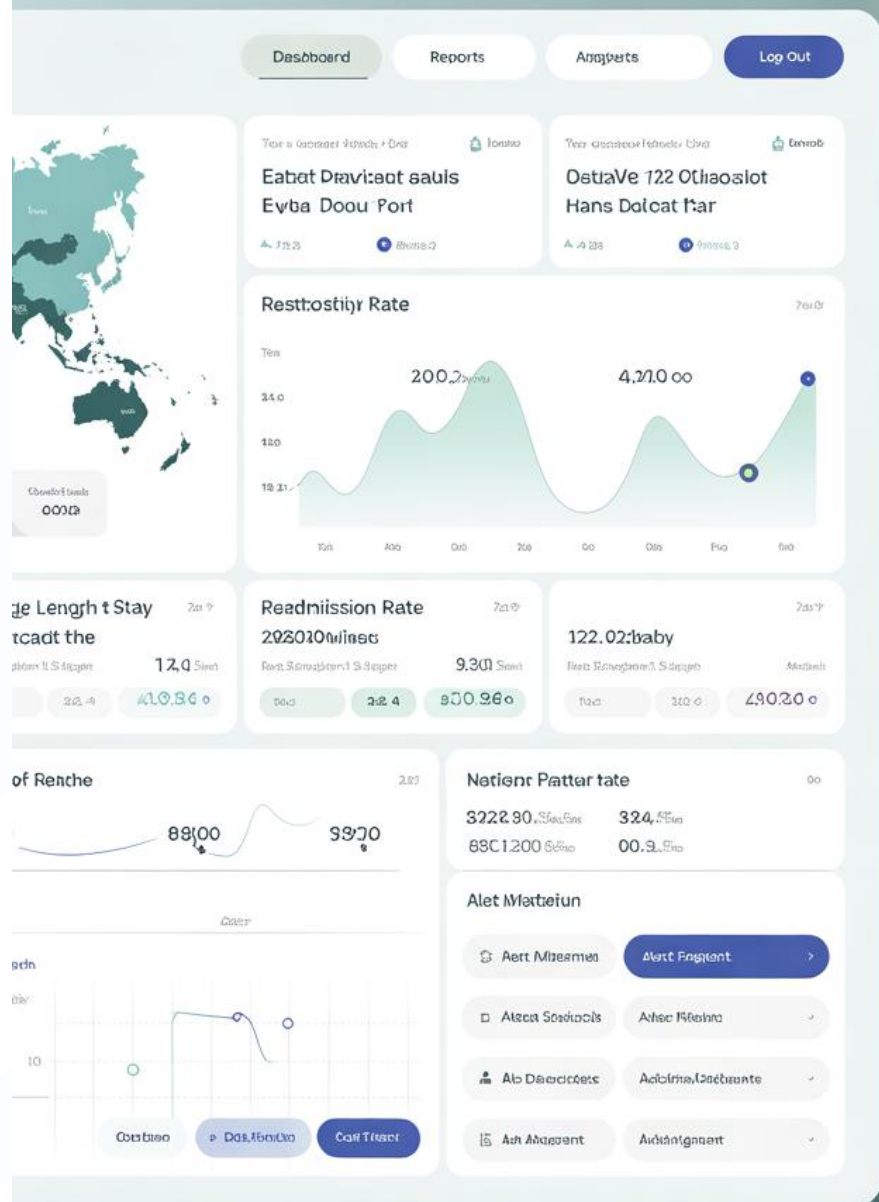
Dasbboard Reports Anaysets Log Out

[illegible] Eabat Pravicaot sauls Evba Doou Port

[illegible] OetiaVe 122 Otiaoalot Hans Dolcat Kar

Resttostiyr Rate

200.2 4,210.0 oo

240
120

0003

ge Length t Stay
tcadt the
12.0
41.0.86 o

Readmission Rate
2020010wiasc
9.300
3:2 4 930.960

122.02:baby
490.20 o

of Renche
8800 9300

Natienr Pattar tate
3222.90 324
8801200 00.9

Alet Matteiun
Aert Mieamen Aert Fagent
Atsea Saeioals Ahae Ilfaino
Ab Daeddets Adolrine,Unthiente
Aer Aloagent Aeinigpent

Coetaso Das.Ifbnlo Car Trart